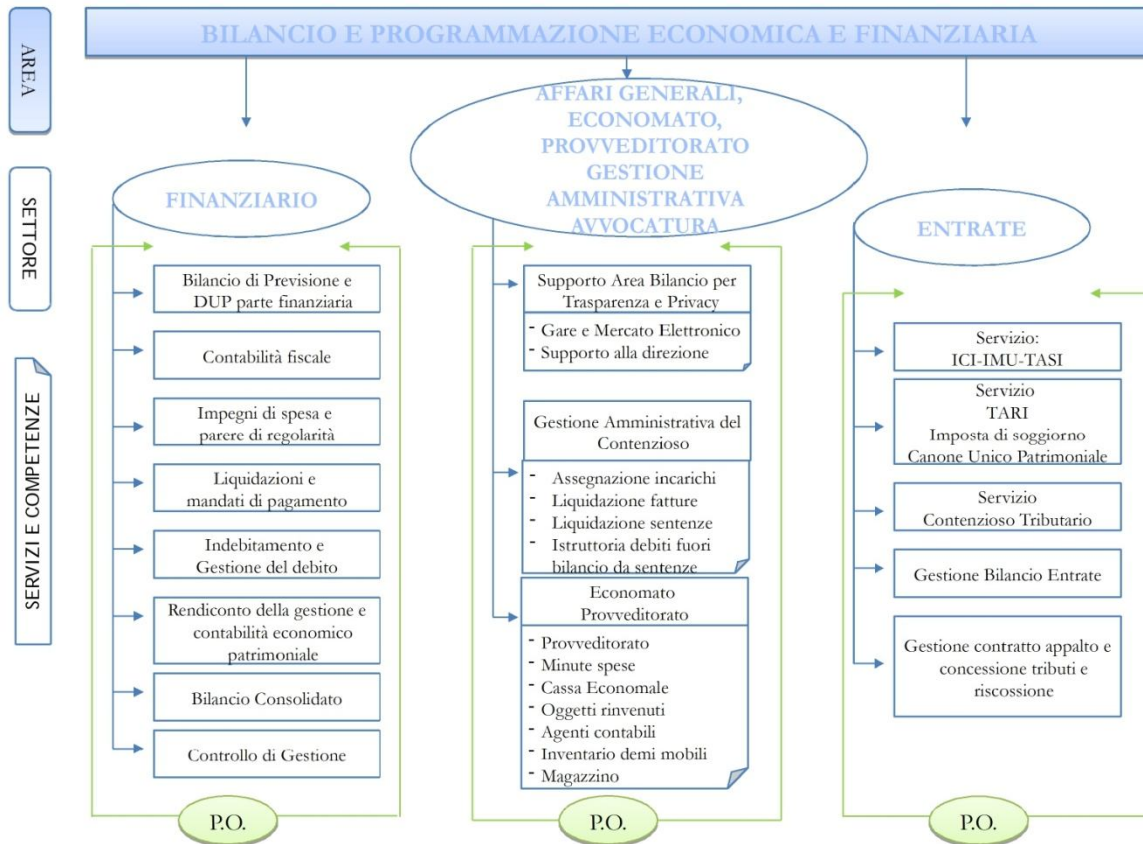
AREA

SETTORE

SERVIZI E COMPETENZE

BILANCIO E PROGRAMMAZIONE ECONOMICA E FINANZIARIA

FINANZIARIO

Bilancio di Previsione e DUP parte finanziaria

Contabilità fiscale

Impegni di spesa e parere di regolarità

Liquidazioni e mandati di pagamento

Indebitamento e Gestione del debito

Rendiconto della gestione e contabilità economico patrimoniale

Bilancio Consolidato

Controllo di Gestione

P.O.

AFFARI GENERALI, ECONOMATO, PROVVEDITORATO GESTIONE AMMINISTRATIVA AVVOCATURA

Supporto Area Bilancio per Trasparenza e Privacy

- Gare e Mercato Elettronico
- Supporto alla direzione

Gestione Amministrativa del Contenzioso

- Assegnazione incarichi
- Liquidazione fatture
- Liquidazione sentenze
- Istruttoria debiti fuori bilancio da sentenze

Economato Provveditorato

- Provveditorato
- Minute spese
- Cassa Economale
- Oggetti rinvenuti
- Agenti contabili
- Inventario demi mobili
- Magazzino

P.O.

ENTRATE

Servizio: ICI-IMU-TASI

Servizio TARI Imposta di soggiorno Canone Unico Patrimoniale

Servizio Contenzioso Tributario

Gestione Bilancio Entrate

Gestione contratto appalto e concessione tributi e riscossione

P.O.